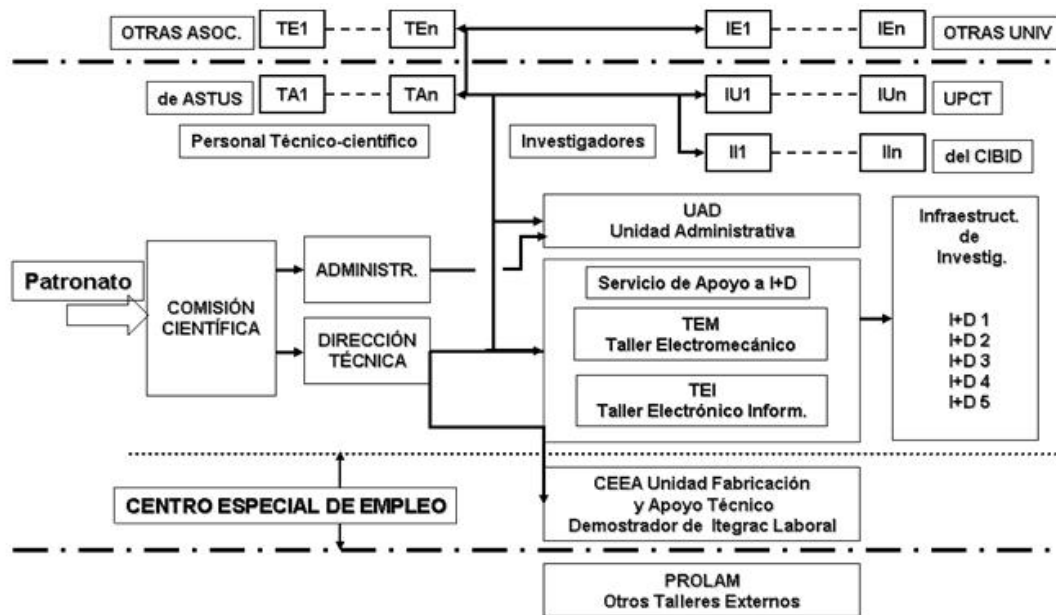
OTRAS ASOC. TE1 TEn IE1 IEn OTRAS UNIV

de ASTUS TA1 TAn IU1 IUn UPCT

Personal Técnico-científico

Investigadores

II1 IIn del CIBID

UAD
Unidad Administrativa

Infraestruct. de Investig.

Patronato

COMISIÓN CIENTÍFICA

ADMINISTR.

Servicio de Apoyo a I+D

DIRECCIÓN TÉCNICA

TEM
Taller Electromecánico

I+D 1
I+D 2
I+D 3
I+D 4
I+D 5

TEI
Taller Electrónico Inform.

CENTRO ESPECIAL DE EMPLEO

CEEA Unidad Fabricación y Apoyo Técnico Demostrador de Itegrac Laboral

PROLAM
Otros Talleres Externos